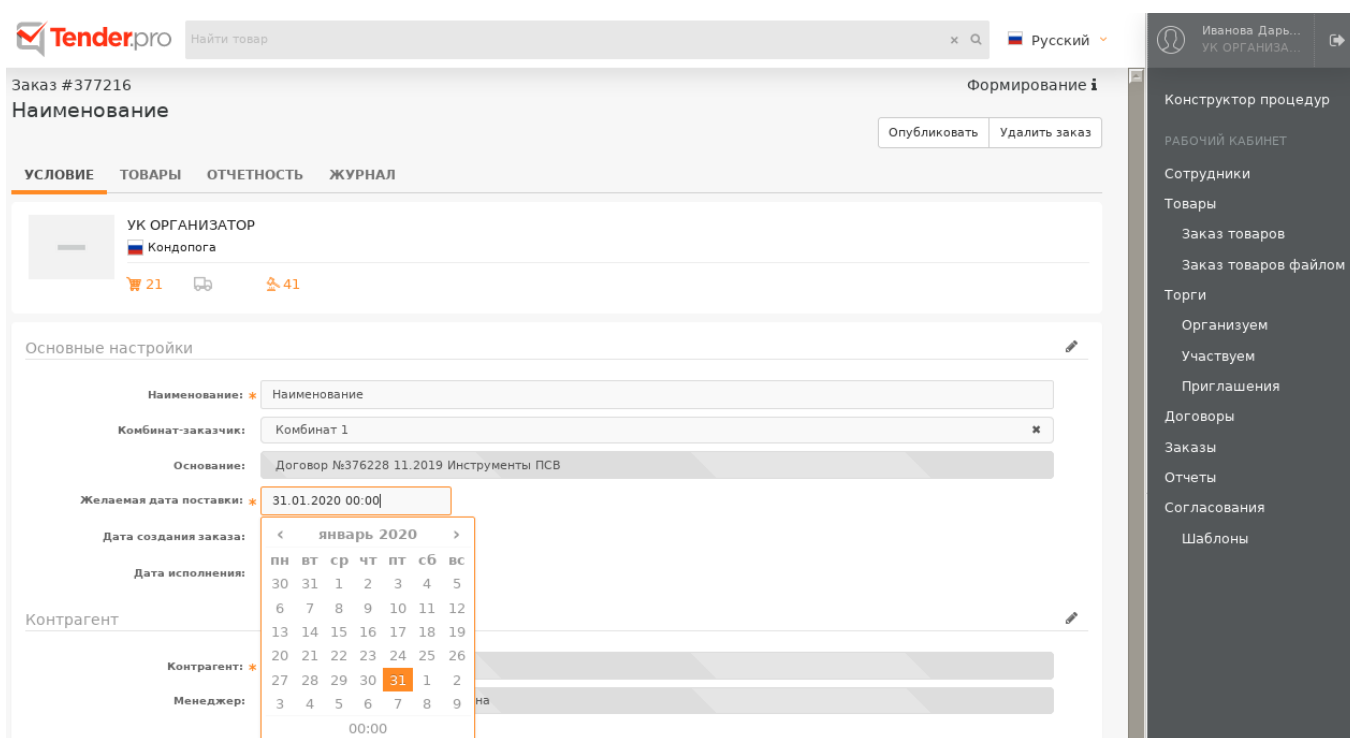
Tender.pro Найти товар × Q Русский

Иванова Дарь... УК ОРГАНИЗА...

Заказ #377216
Наименование

Формирование ℹ

Опубликовать Удалить заказ

УСЛОВИЕ ТОВАРЫ ОТЧЕТНОСТЬ ЖУРНАЛ

УК ОРГАНИЗАТОР
Кондопога
21 41

Основные настройки

Наименование: * Наименование
Комбинат-заказчик: Комбинат 1
Основание: Договор №376228 11.2019 Инструменты ПСВ
Желаемая дата поставки: * 31.01.2020 00:00
Дата создания заказа:
Дата исполнения:

| ‹ | январь 2020 | | | | | › |
|---|---|---|---|---|---|---|
| пн | вт | ср | чт | пт | сб | вс |
| 30 | 31 | 1 | 2 | 3 | 4 | 5 |
| 6 | 7 | 8 | 9 | 10 | 11 | 12 |
| 13 | 14 | 15 | 16 | 17 | 18 | 19 |
| 20 | 21 | 22 | 23 | 24 | 25 | 26 |
| 27 | 28 | 29 | 30 | 31 | 1 | 2 |
| 3 | 4 | 5 | 6 | 7 | 8 | 9 |

00:00

Контрагент

Контрагент: *
Менеджер: на

Конструктор процедур
РАБОЧИЙ КАБИНЕТ
Сотрудники
Товары
Заказ товаров
Заказ товаров файлом
Торги
Организуем
Участвуем
Приглашения
Договоры
Заказы
Отчеты
Согласования
Шаблоны